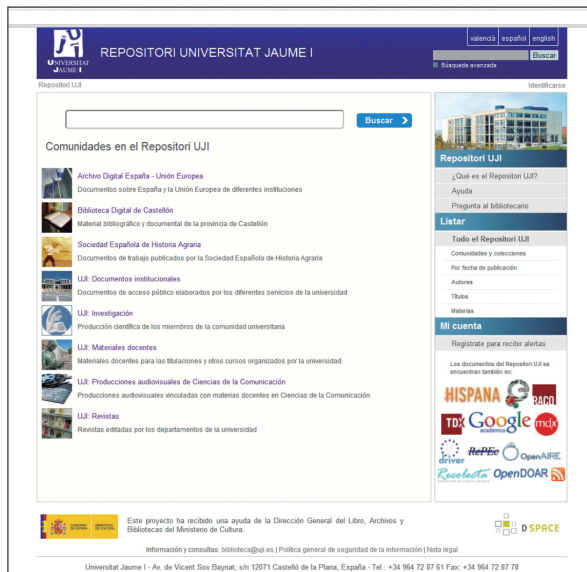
UNIVERSITAT JAUME I

REPOSITORI UNIVERSITAT JAUME I

valencià | español | english

Buscar

Búsqueda avanzada

Repositori UJI

Identificarse

Buscar

Comunidades en el Repositori UJI

Archivo Digital España - Unión Europea
Documentos sobre España y la Unión Europea de diferentes instituciones

Biblioteca Digital de Castellón
Material bibliográfico y documental de la provincia de Castellón

Sociedad Española de Historia Agraria
Documentos de trabajo publicados por la Sociedad Española de Historia Agraria

UJI: Documentos institucionales
Documentos de acceso público elaborados por los diferentes servicios de la universidad

UJI: Investigación
Producción científica de los miembros de la comunidad universitaria

UJI: Materiales docentes
Materiales docentes para las titulaciones y otros cursos organizados por la universidad

UJI: Producciones audiovisuales de Ciencias de la Comunicación
Producciones audiovisuales vinculadas con materias docentes en Ciencias de la Comunicación

UJI: Revistas
Revistas editadas por los departamentos de la universidad

Repositori UJI
¿Qué es el Repositori UJI?
Ayuda
Pregunta al bibliotecario

Listar
Todo el Repositori UJI
Comunidades y colecciones
Por fecha de publicación
Autores
Títulos
Materias

Mi cuenta
Regístrate para recibir alertas

Los documentos del Repositori UJI se encuentran también en:

HISPANA
RACO
TDX
Google académico
mdx
driver
RePEc
OpenAIRE
Recolecta
OpenDOAR

GOBIERNO DE ESPAÑA
MINISTERIO DE CULTURA

Este proyecto ha recibido una ayuda de la Dirección General del Libro, Archivos y Bibliotecas del Ministerio de Cultura.

DSPACE

Información y consultas: biblioteca@uji.es | Política general de seguridad de la información | Nota legal

Universitat Jaume I - Av. de Vicent Sos Baynat, s/n 12071 Castelló de la Plana, España - Tel.: +34 964 72 87 61 Fax: +34 964 72 87 78